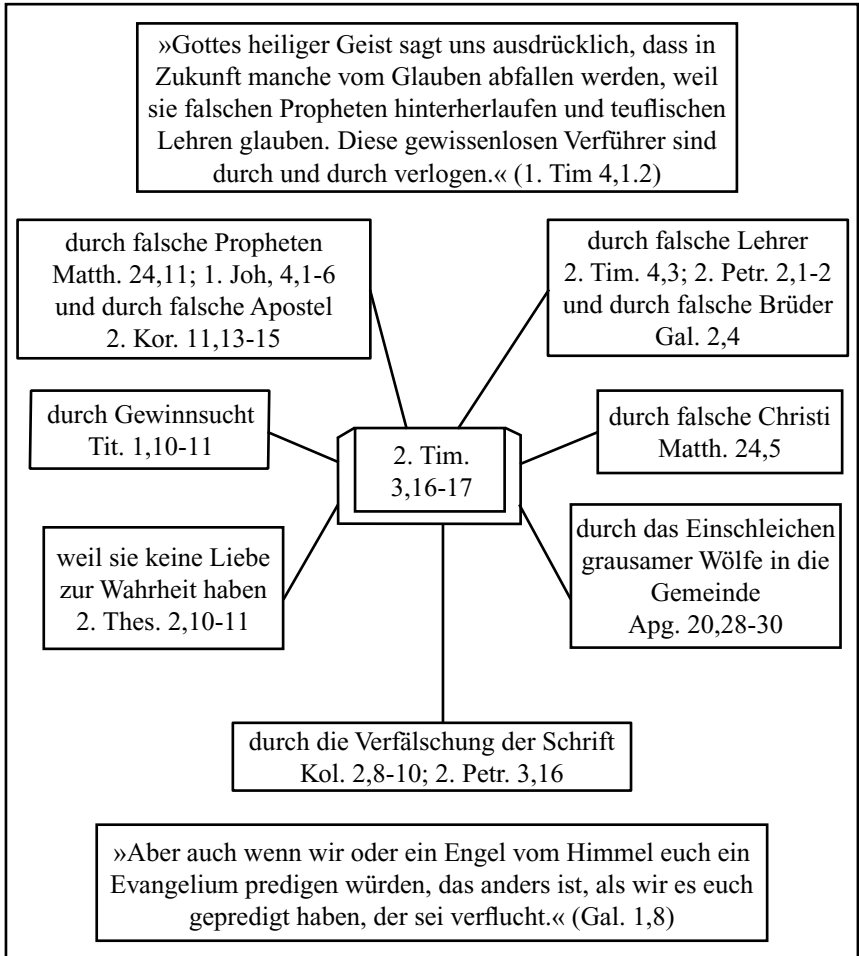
»Gottes heiliger Geist sagt uns ausdrücklich, dass in Zukunft manche vom Glauben abfallen werden, weil sie falschen Propheten hinterherlaufen und teuflischen Lehren glauben. Diese gewissenlosen Verführer sind durch und durch verlogen.« (1. Tim 4,1.2)

durch falsche Propheten
Matth. 24,11; 1. Joh, 4,1-6
und durch falsche Apostel
2. Kor. 11,13-15

durch falsche Lehrer
2. Tim. 4,3; 2. Petr. 2,1-2
und durch falsche Brüder
Gal. 2,4

durch Gewinnsucht
Tit. 1,10-11

2. Tim.
3,16-17

durch falsche Christi
Matth. 24,5

weil sie keine Liebe zur Wahrheit haben
2. Thes. 2,10-11

durch das Einschleichen grausamer Wölfe in die Gemeinde
Apg. 20,28-30

durch die Verfälschung der Schrift
Kol. 2,8-10; 2. Petr. 3,16

»Aber auch wenn wir oder ein Engel vom Himmel euch ein Evangelium predigen würden, das anders ist, als wir es euch gepredigt haben, der sei verflucht.« (Gal. 1,8)